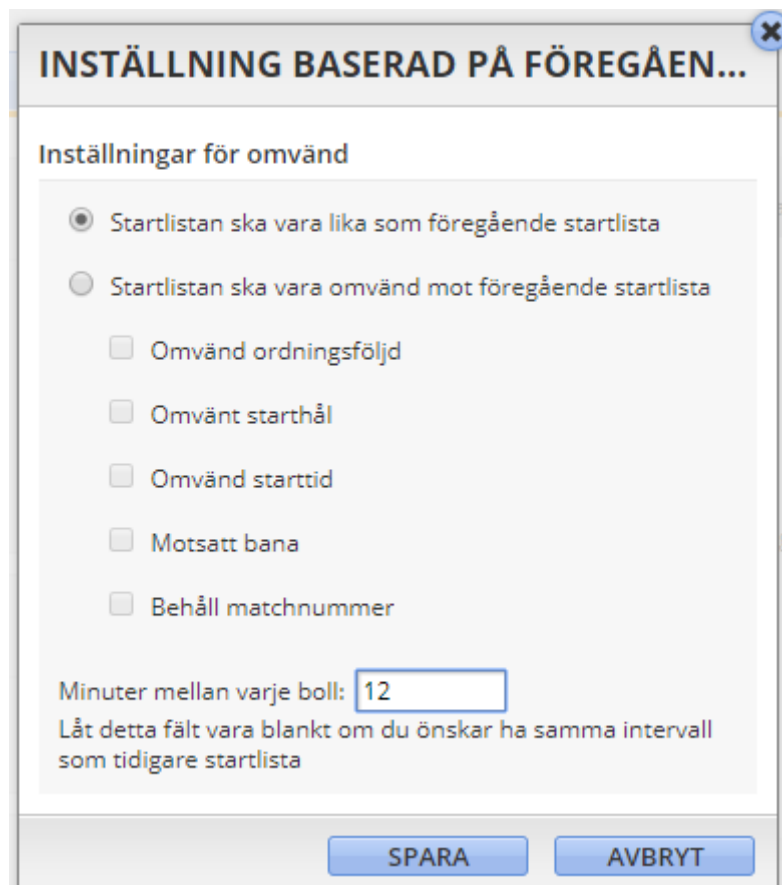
INSTÄLLNING BASERAD PÅ FÖREGÅEN...

Inställningar för omvänd

Startlistan ska vara lika som föregående startlista

Startlistan ska vara omvänd mot föregående startlista

Omvänd ordningsföljd

Omvänt starthål

Omvänd starttid

Motsatt bana

Behåll matchnummer

Minuter mellan varje boll: 12
Låt detta fält vara blankt om du önskar ha samma intervall som tidigare startlista

SPARA AVBRYT